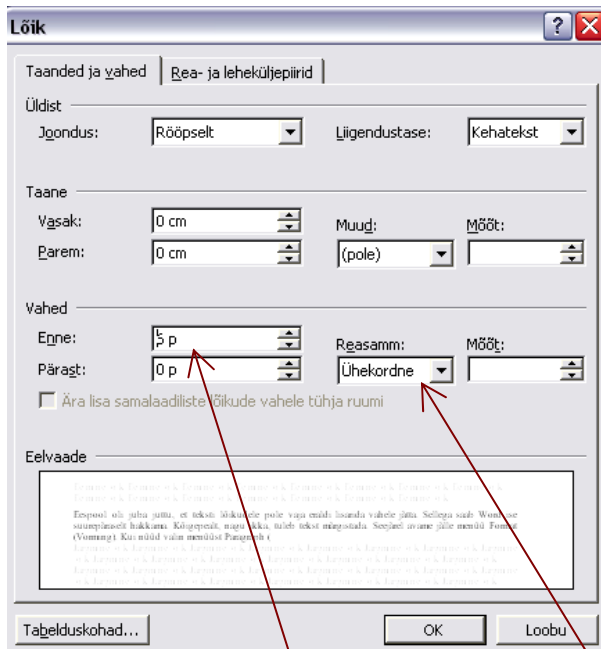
Lõik

Taanded ja vahed | Rea- ja leheküljepiirid

Üldist

Joondus: Rööpselt

Liigendustase: Kehatekst

Taane

Vasak: 0 cm

Parem: 0 cm

Muud: (pole)

Mõõt:

Vahed

Enne: 5 p

Pärast: 0 p

Reasamm: Ühekordne

Mõõt:

Ära lisa samalaadiliste lõikude vahele tühja ruumi

Eelvaade

Eespool oli juba juttu, et teksti lõikude pole vaja enam lõikude vahele jätta. Selleks saab Wordi suurepäraselt hakkama. Kõigepealt, nagu ikka, tuleb tekst märgistada. Seejärel avame jälle menüü Format (Vorming). Kus nüüd valin menüüst Paragraph (

Tabelduskohad...

OK

Loobu